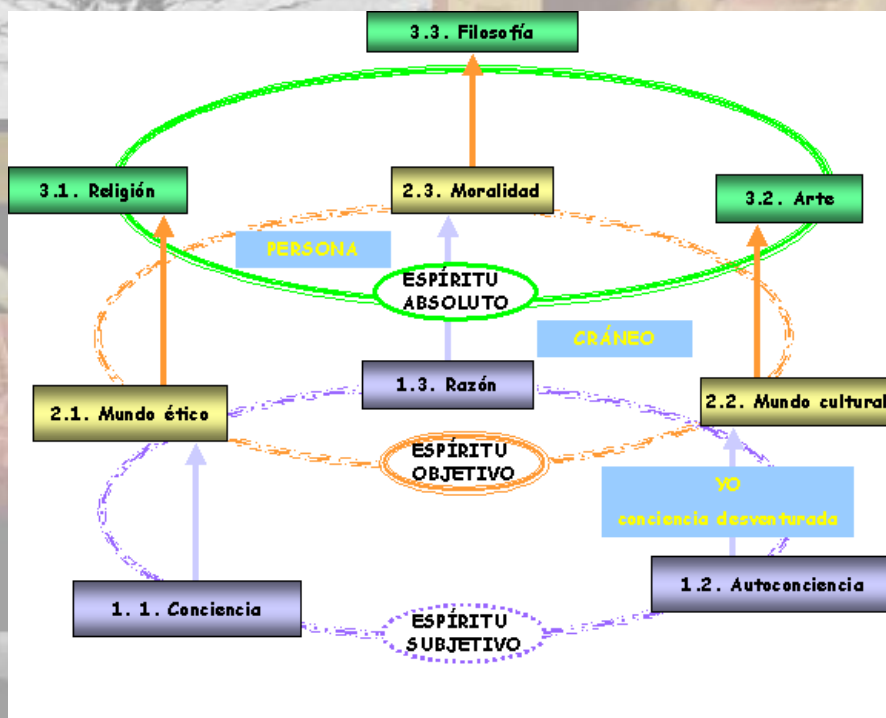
3.3. Filosofía

3.1. Religión

2.3. Moralidad

3.2. Arte

PERSONA

ESPÍRITU ABSOLUTO

CRÁNEO

1.3. Razón

2.1. Mundo ético

2.2. Mundo cultural

ESPÍRITU OBJETIVO

YO

conciencia desventurada

1. 1. Conciencia

1.2. Autoconciencia

ESPÍRITU SUBJETIVO